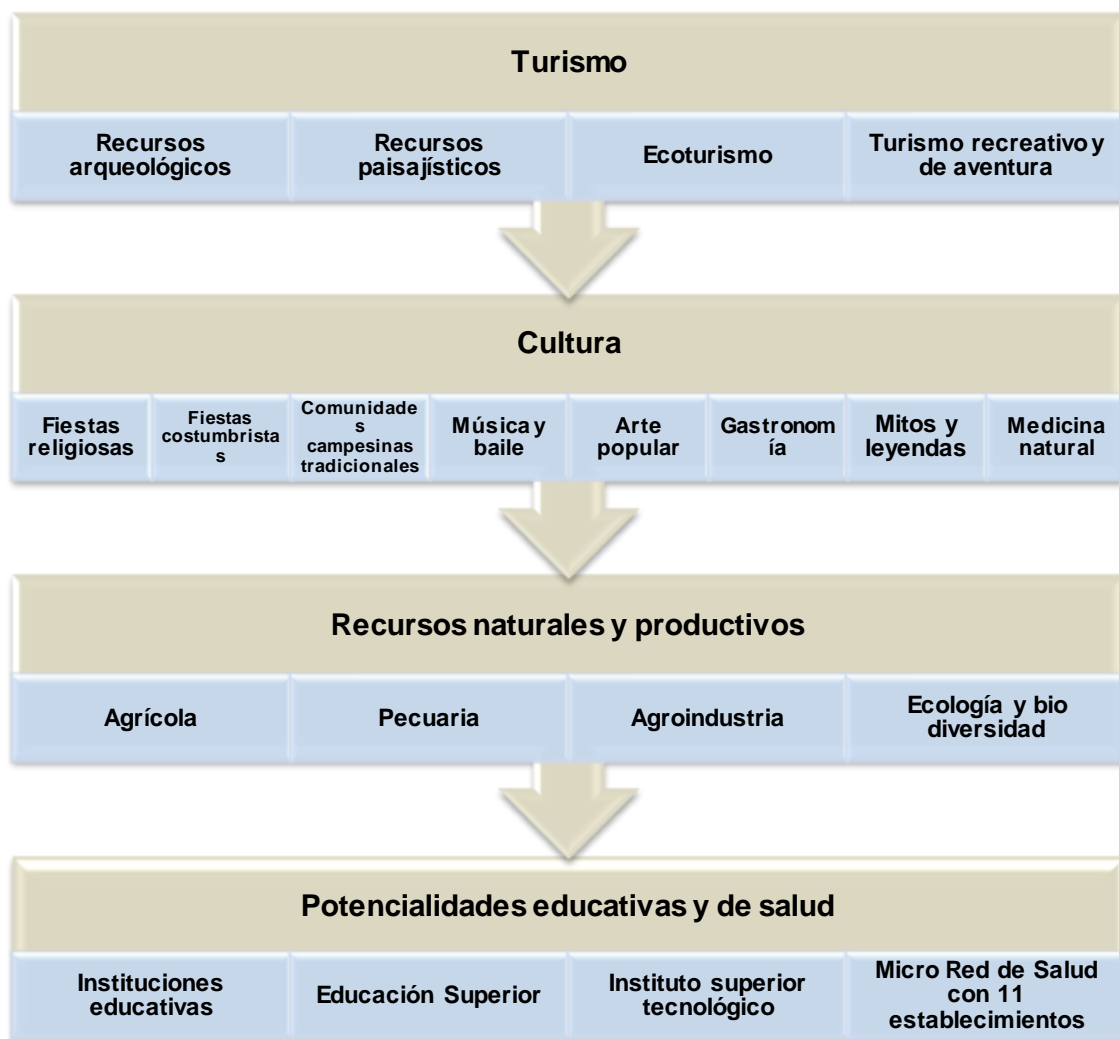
Turismo

Recursos arqueológicos

Recursos paisajísticos

Ecoturismo

Turismo recreativo y de aventura

Cultura

Fiestas religiosas

Fiestas costumbristas

Comunidades campesinas tradicionales

Música y baile

Arte popular

Gastronomía

Mitos y leyendas

Medicina natural

Recursos naturales y productivos

Agrícola

Pecuaria

Agroindustria

Ecología y bio diversidad

Potencialidades educativas y de salud

Instituciones educativas

Educación Superior

Instituto superior tecnológico

Micro Red de Salud con 11 establecimientos